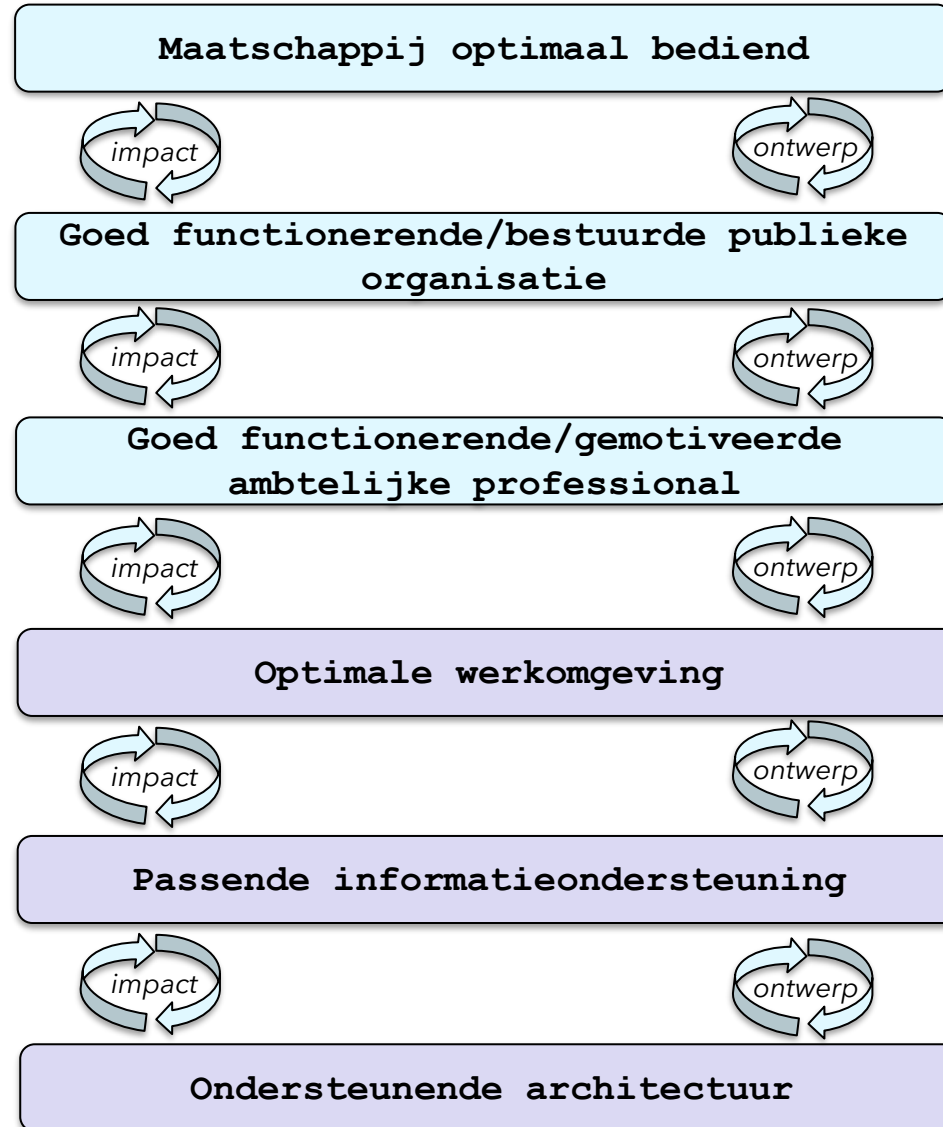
Maatschappij optimaal bediend

impact

ontwerp

Goed functionerende/bestuurde publieke organisatie

impact

ontwerp

Goed functionerende/gemotiveerde ambtelijke professional

impact

ontwerp

Optimale werkomgeving

impact

ontwerp

Passende informatieondersteuning

impact

ontwerp

Ondersteunende architectuur